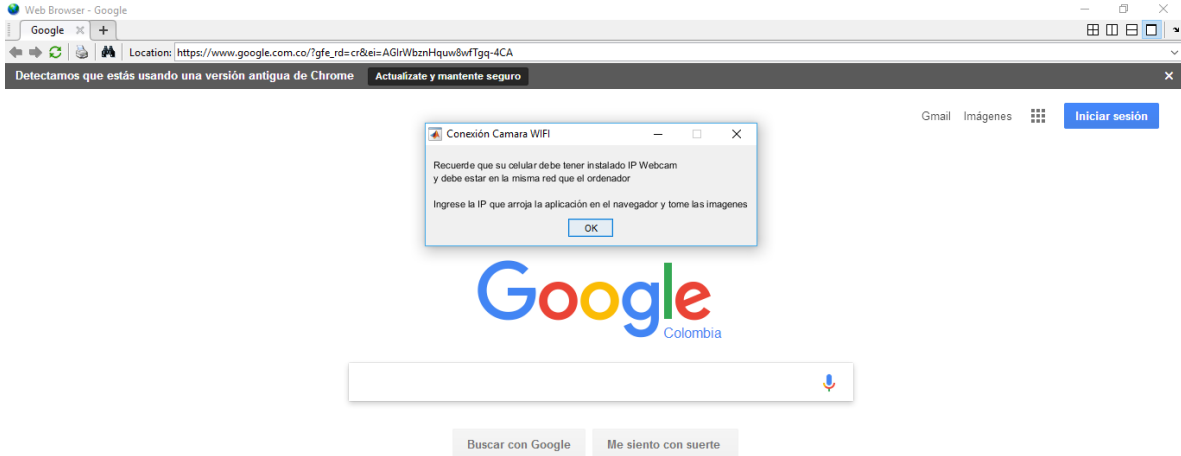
Web Browser - Google

Google

Location: https://www.google.com.co/?gfe_rd=cr&ei=AGlrWbznHquw8wfTgq-4CA

Detectamos que estás usando una versión antigua de Chrome

Actualízate y mantente seguro

Gmail Imágenes Iniciar sesión

Conexión Camara WIFI

Recuerde que su celular debe tener instalado IP Webcam
y debe estar en la misma red que el ordenador

Ingrese la IP que arroja la aplicación en el navegador y tome las imagenes

OK

Google
Colombia

Buscar con Google Me siento con suerte